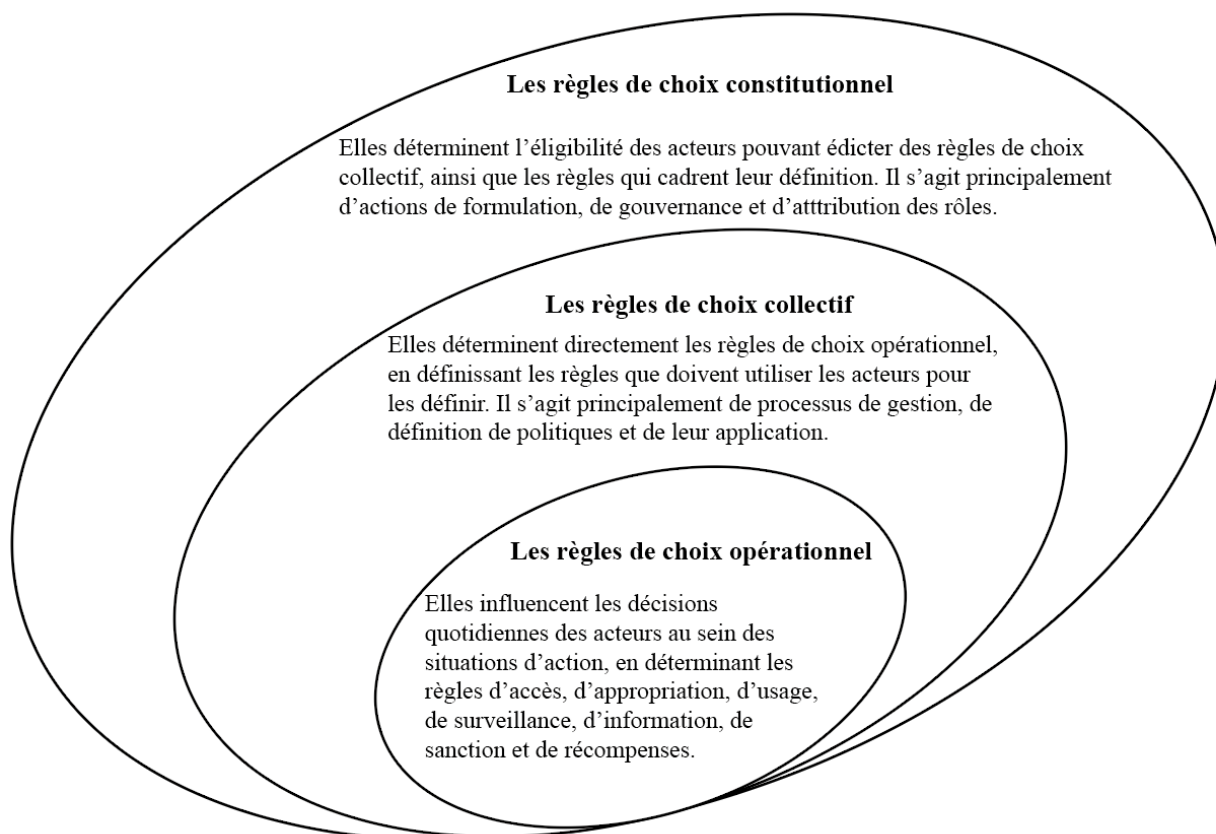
Les règles de choix constitutionnel

Elles déterminent l'éligibilité des acteurs pouvant édicter des règles de choix collectif, ainsi que les règles qui cadrent leur définition. Il s'agit principalement d'actions de formulation, de gouvernance et d'atttribution des rôles.

Les règles de choix collectif

Elles déterminent directement les règles de choix opérationnel, en définissant les règles que doivent utiliser les acteurs pour les définir. Il s'agit principalement de processus de gestion, de définition de politiques et de leur application.

Les règles de choix opérationnel

Elles influencent les décisions quotidiennes des acteurs au sein des situations d'action, en déterminant les règles d'accès, d'appropriation, d'usage, de surveillance, d'information, de sanction et de récompenses.